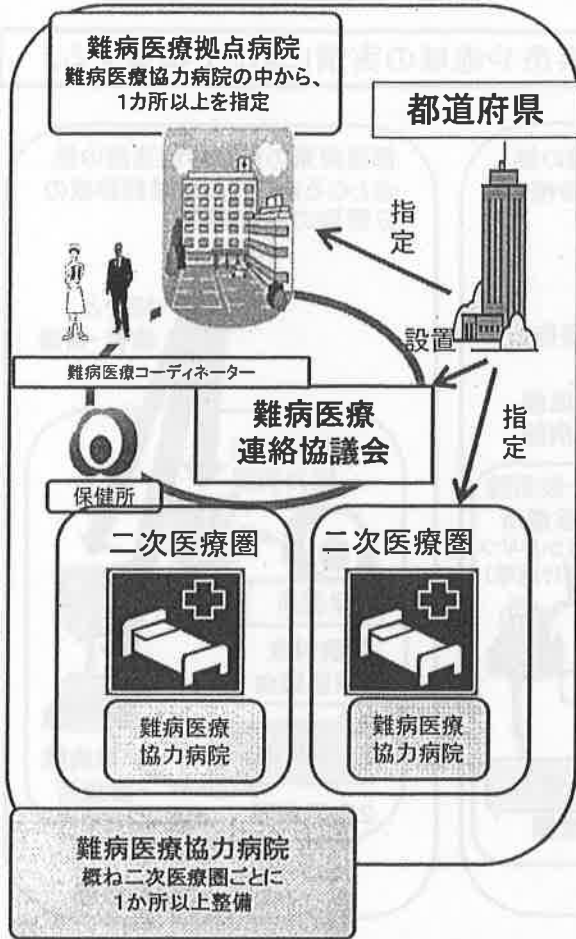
難病医療拠点病院
難病医療協力病院の中から、1カ所以上を指定

都道府県

指定

設置

指定

難病医療コーディネーター

難病医療
連絡協議会

保健所

二次医療圏

二次医療圏

難病医療
協力病院

難病医療
協力病院

難病医療協力病院
概ね二次医療圏ごとに
1か所以上整備